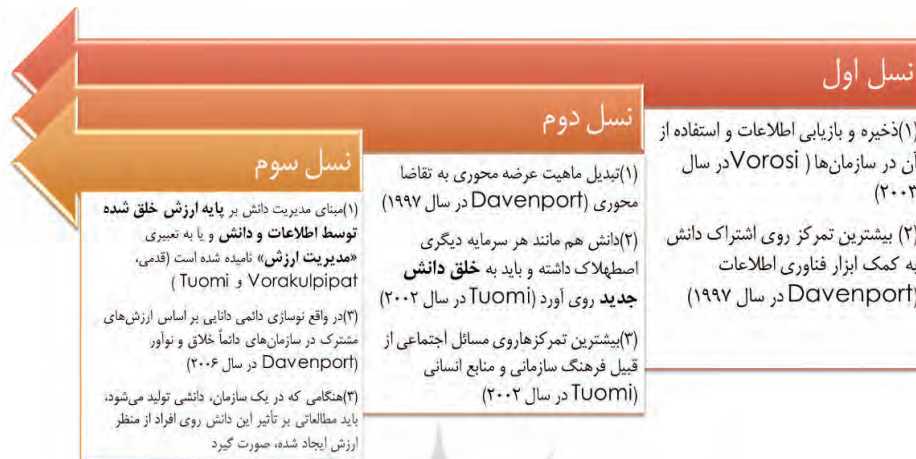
نسل اول

(۱)ذخیره و بازیابی اطلاعات و استفاده از آن در سازمان‌ها ( Vorosi در سال ۲۰۰۳

(۲) بیشترین تمرکز روی اشتراک دانش به کمک ابزار فناوری اطلاعات (Davenport در سال ۱۹۹۷)

نسل دوم

(۱)تبدیل ماهیت عرضه محوری به تقاضا محوری (Davenport در سال ۱۹۹۷)

(۲)دانش هم مانند هر سرمایه دیگری اصطهلاک داشته و باید به خلق دانش جدید روی آورد (Tuomi در سال ۲۰۰۲)

(۳)بیشترین تمرکزهاروی مسائل اجتماعی از قبیل فرهنگ سازمانی و منابع انسانی (Tuomi در سال ۲۰۰۲)

نسل سوم

(۱)مبنای مدیریت دانش بر پایه ارزش خلق شده توسط اطلاعات و دانش و یا به تعبیری «مدیریت ارزش» نامیده شده است (قدمی، Vorakulpipat و Tuomi )

(۲)در واقع نوسازی دائمی دانایی بر اساس ارزش‌های مشترک در سازمان‌های دائماً خلاق و نوآور (Davenport در سال ۲۰۰۶)

(۳)هنگامی که در یک سازمان، دانشی تولید می‌شود، باید مطالعاتی بر تأثیر این دانش روی افراد از منظر ارزش ایجاد شده، صورت گیرد